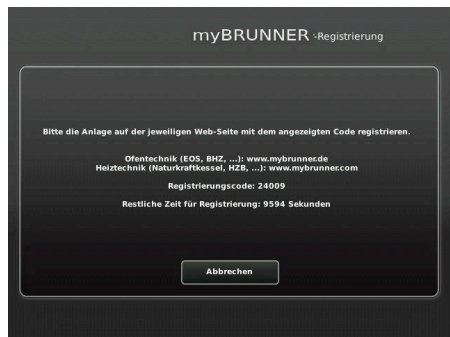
myBRUNNER -Registrierung

Bitte die Anlage auf der jeweiligen Web-Seite mit dem angezeigten Code registrieren.

Ofentechnik (EOS, BHZ, ...): www.mybrunner.de
Heiztechnik (Naturkraftkessel, HZB, ...): www.mybrunner.com

Registrierungscode: 24009

Restliche Zeit für Registrierung: 9594 Sekunden

Abbrechen